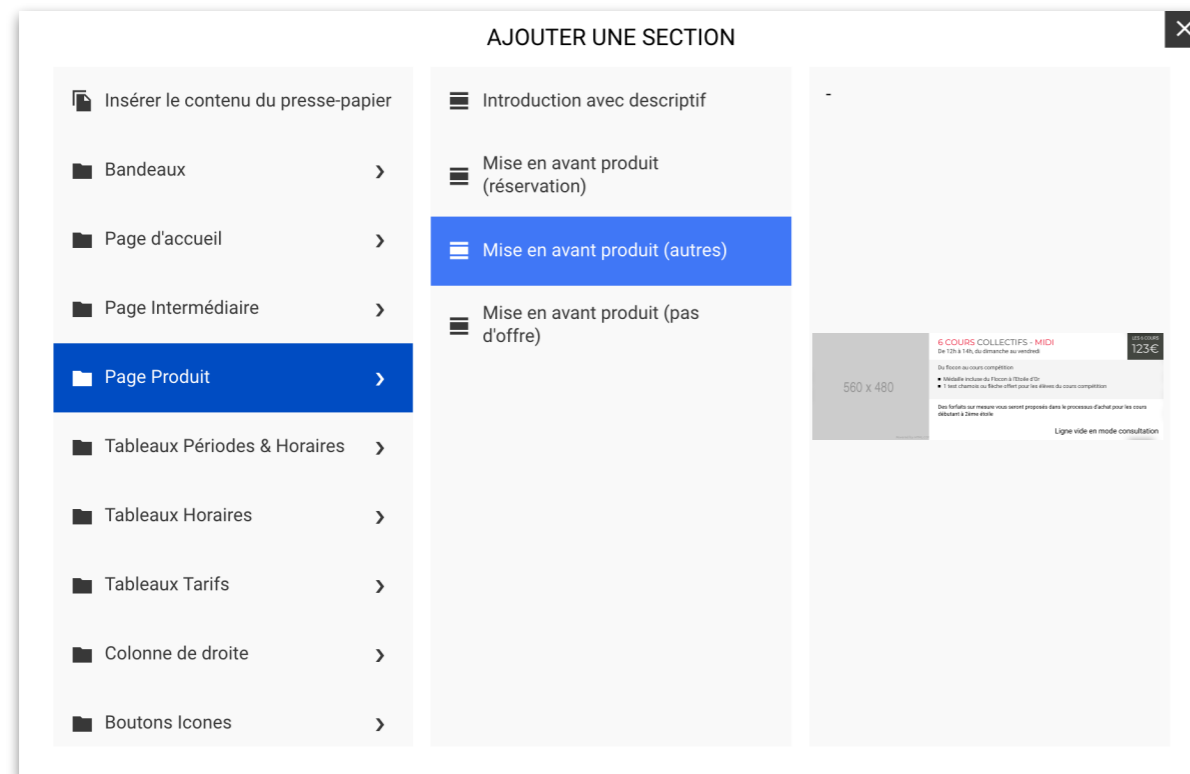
AJOUTER UNE SECTION

Insérer le contenu du presse-papier

Bandeaux

Page d'accueil

Page Intermédiaire

Page Produit

Tableaux Périodes & Horaires

Tableaux Horaires

Tableaux Tarifs

Colonne de droite

Boutons Icones

Introduction avec descriptif

Mise en avant produit (réservation)

Mise en avant produit (autres)

Mise en avant produit (pas d'offre)

-

560 x 480

6 COURS COLLECTIFS - MIDI
De 12h à 14h, du dimanche au vendredi

LES 6 COURS
123€

Du flocon au cours compétition

Médaille incluse du Flocon à l'Etoile d'Or
1 test chamois ou flèche offert pour les élèves du cours compétition

Des forfaits sur mesure vous seront proposés dans le processus d'achat pour les cours débutant à 2ème étoile

Ligne vide en mode consultation